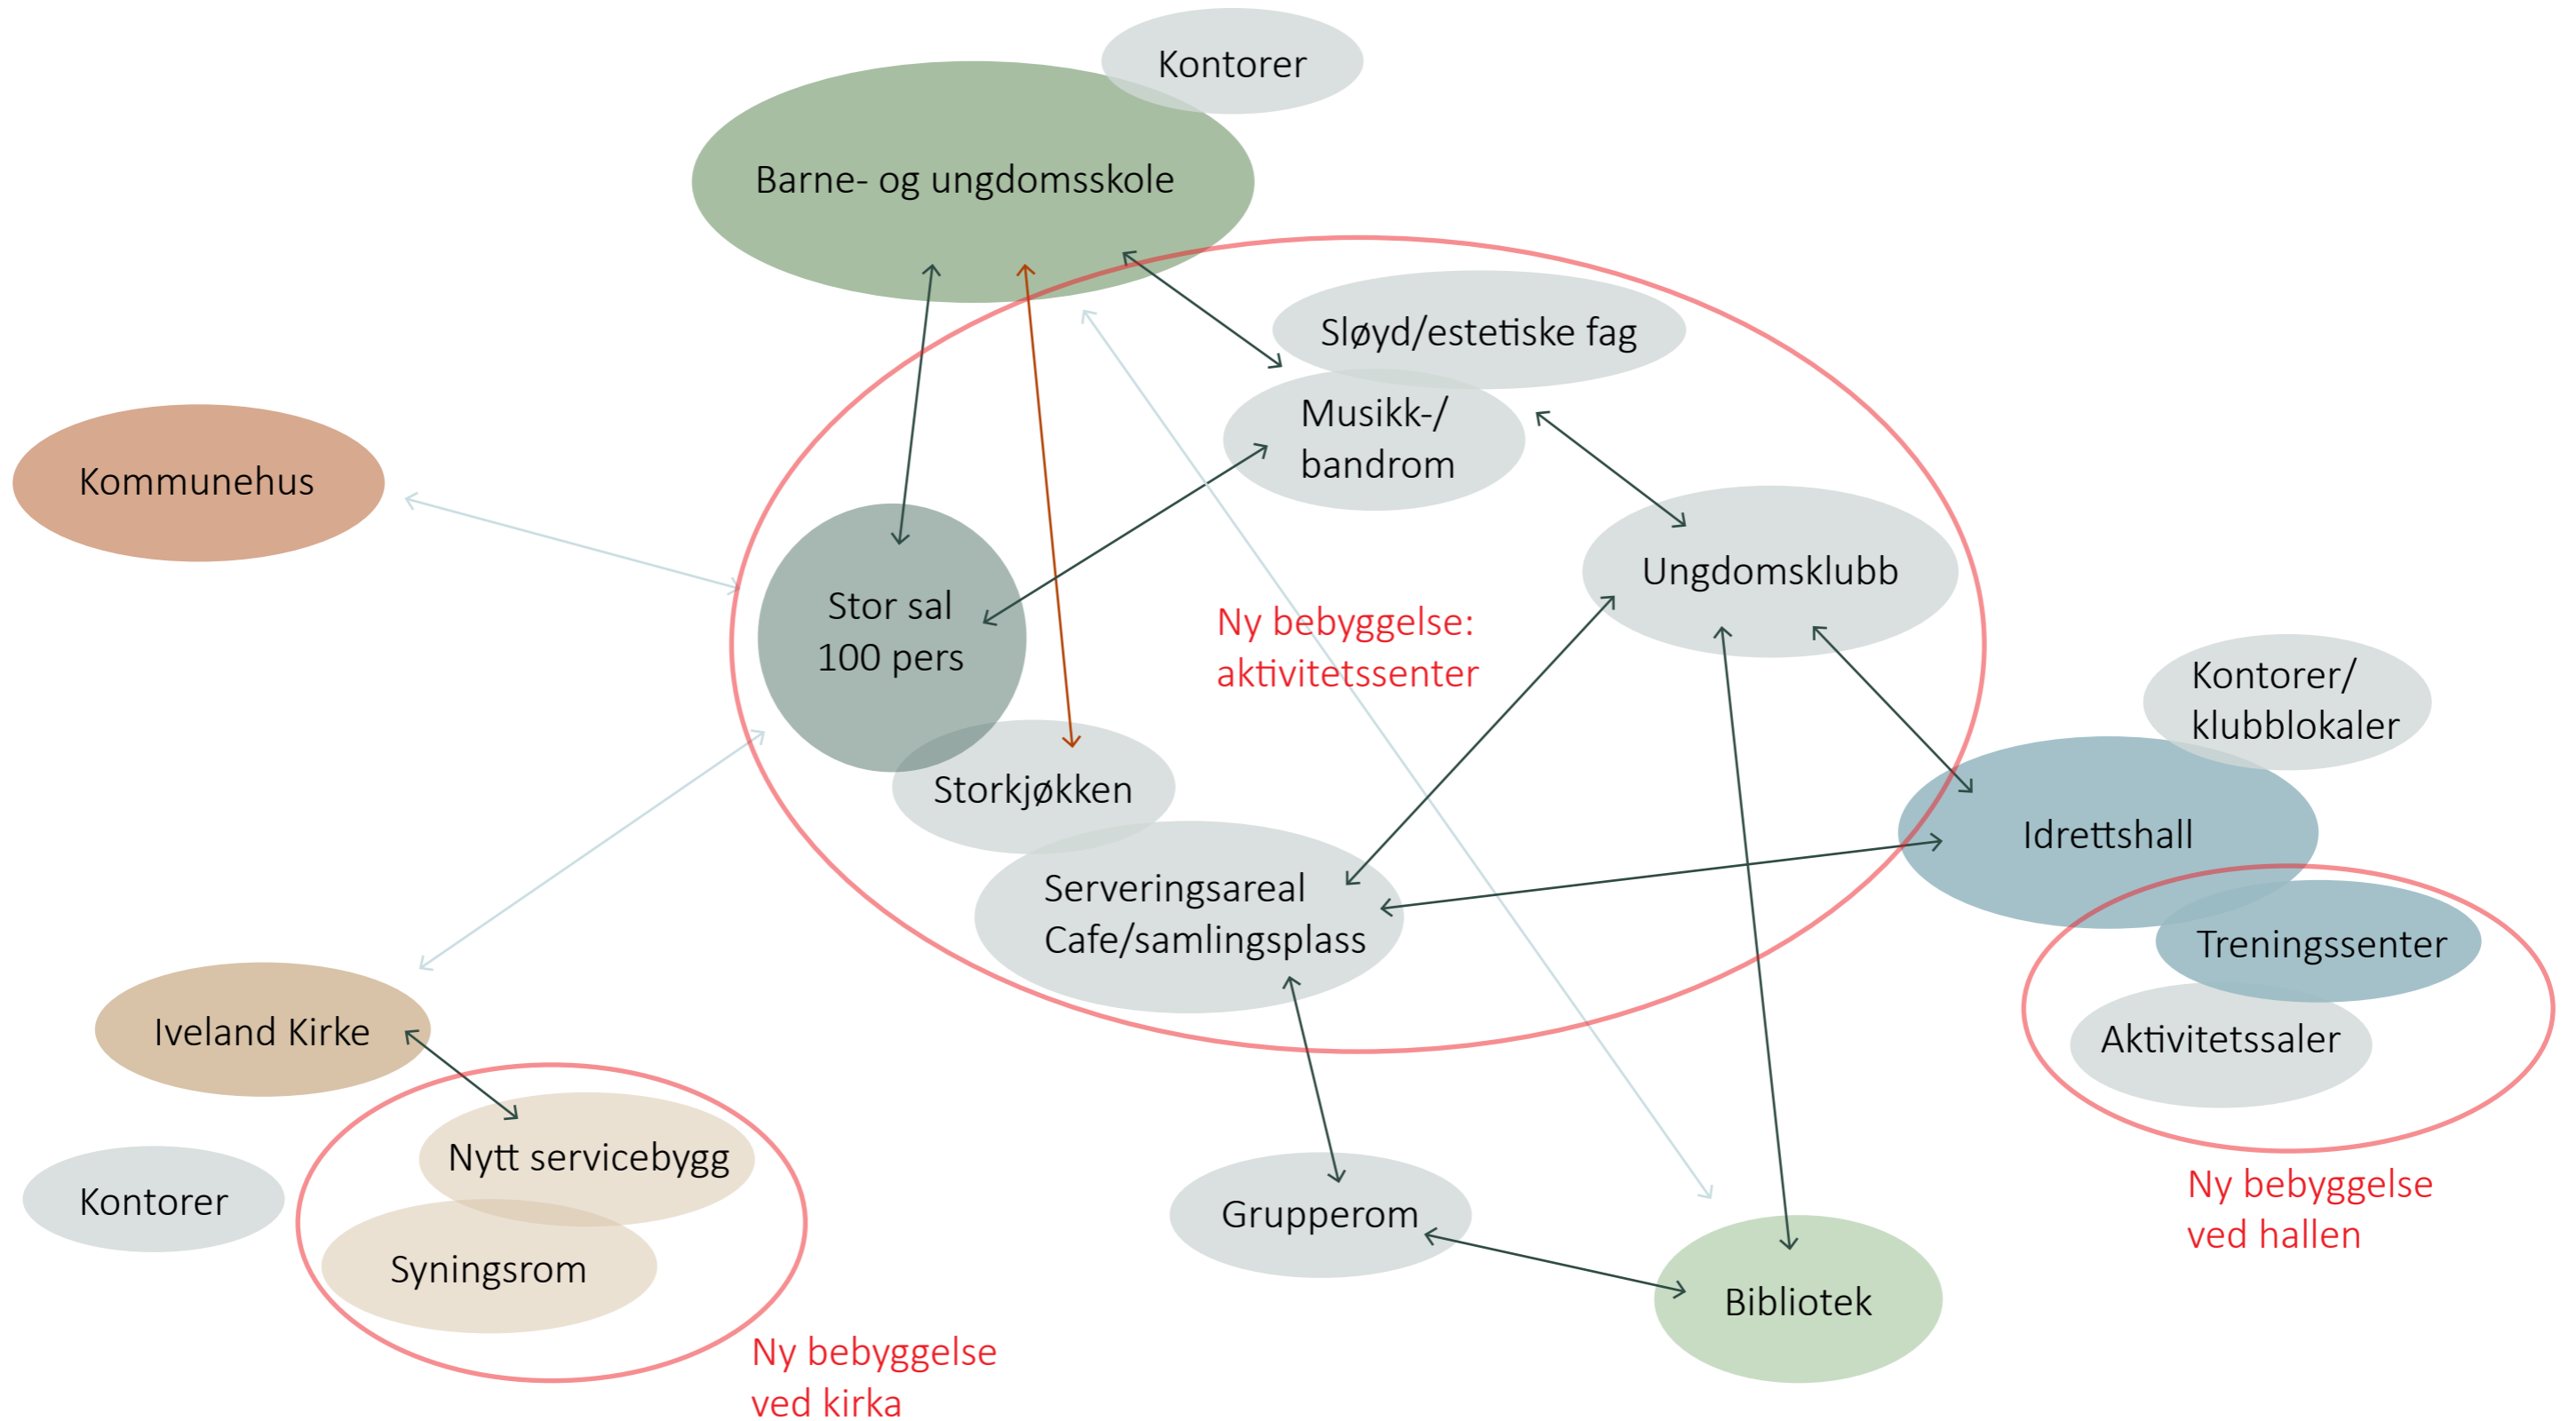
Kontorer

Barne- og ungdomsskole

Sløyd/estetiske fag

Musikk-/ bandrom

Kommunehus

Stor sal 100 pers

Ungdomsklubb

Ny bebyggelse: aktivitetssenter

Kontorer/ klubblokaler

Storkjøkken

Idrettshall

Serveringsareal Cafe/samlingsplass

Treningssenter

Aktivitetssaler

Iveland Kirke

Nytt servicebygg

Kontorer

Syningsrom

Grupperom

Bibliotek

Ny bebyggelse ved hallen

Ny bebyggelse ved kirka